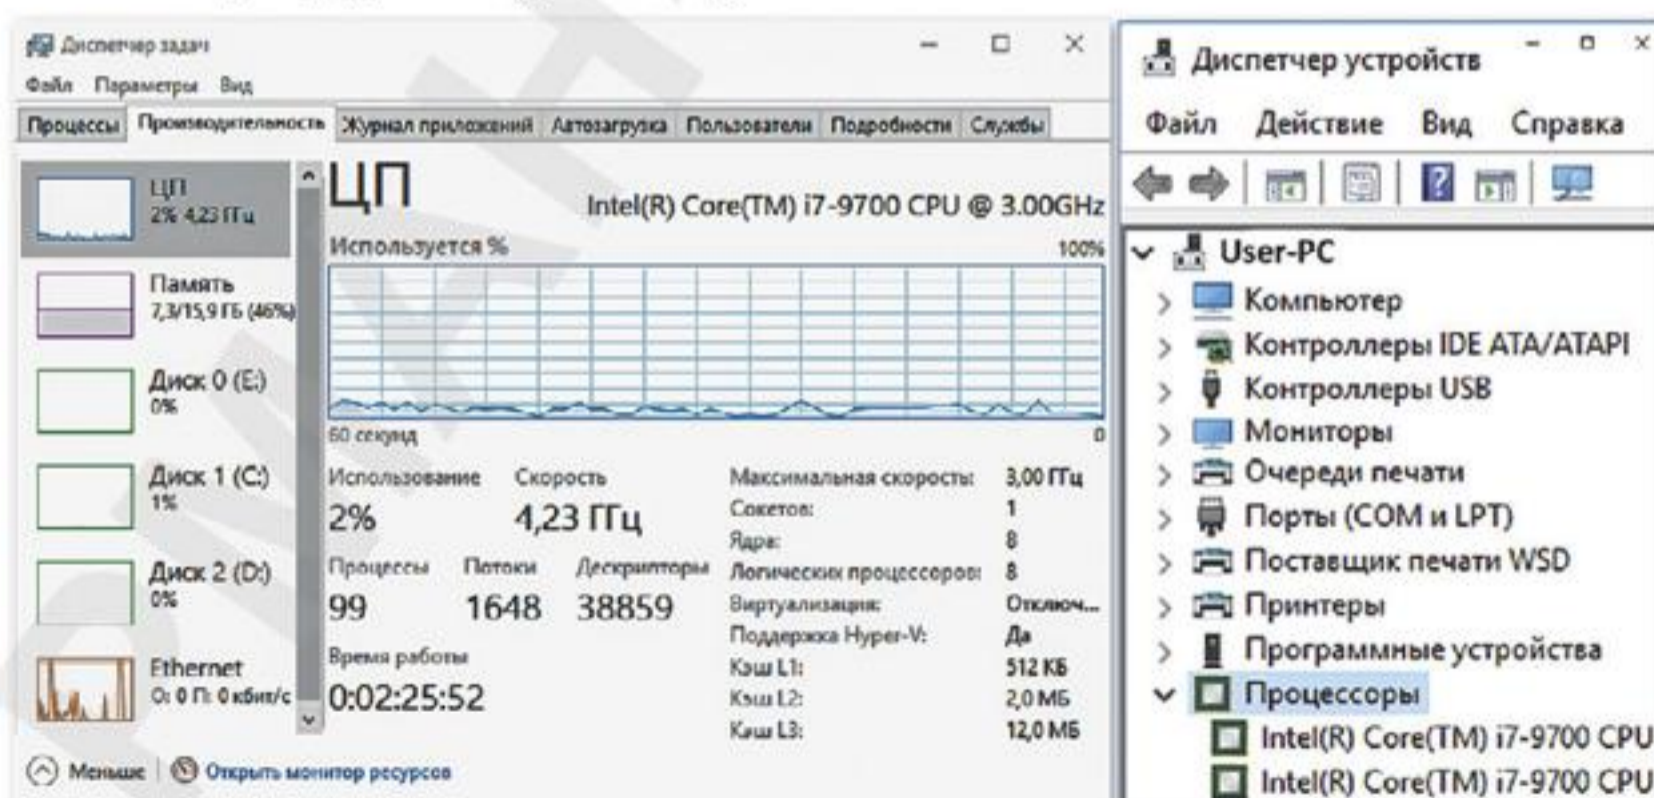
Диспетчер задач
Файл Параметры Вид
Процессы Производительность Журнал приложений Автозагрузка Пользователи Подробности Службы

ЦП
2% 4,23 ГГц
Память
7,3/15,9 ГБ (46%)
Диск 0 (E:)
0%
Диск 1 (C:)
1%
Диск 2 (D:)
0%
Ethernet
О: 0 П: 0 кбит/с

ЦП
Intel(R) Core(TM) i7-9700 CPU @ 3.00GHz
Используется %
100%
60 секунд
0

| Использование | Скорость | | Максимальная скорость: | 3,00 ГГц |
|---|---|---|---|---|
| 2% | 4,23 ГГц | | Сокетов: | 1 |
| | | | Ядра: | 8 |
| Процессы | Потоки | Дескрипторы | Логических процессоров: | 8 |
| 99 | 1648 | 38859 | Виртуализация: | Отключ... |
| | | | Поддержка Hyper-V: | Да |
| Время работы | | | Кэш L1: | 512 КБ |
| 0:02:25:52 | | | Кэш L2: | 2,0 МБ |
| | | | Кэш L3: | 12,0 МБ |

Меньше | Открыть монитор ресурсов

Диспетчер устройств
Файл Действие Вид Справка
User-PC
Компьютер
Контроллеры IDE ATA/ATAPI
Контроллеры USB
Мониторы
Очереди печати
Порты (COM и LPT)
Поставщик печати WSD
Принтеры
Программные устройства
Процессоры
Intel(R) Core(TM) i7-9700 CPU
Intel(R) Core(TM) i7-9700 CPU